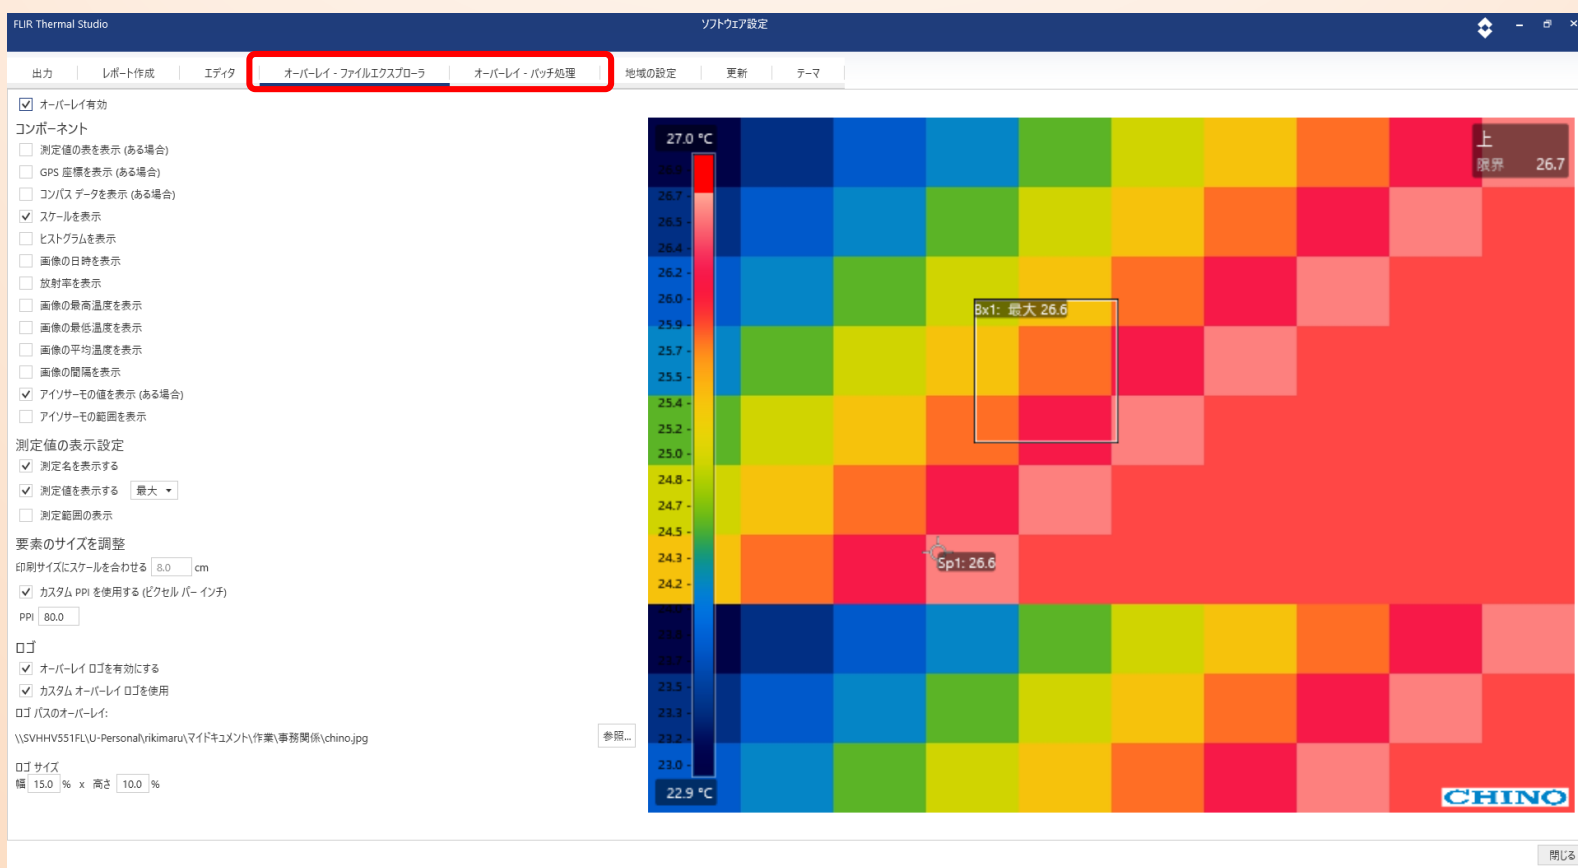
FLIR Thermal Studio

ソフトウェア設定

出力 レポート作成 エディタ オーバーレイ - ファイルエクスプローラ オーバーレイ - バッチ処理 地域の設定 更新 テーマ

オーバーレイ有効

コンポーネント

測定値の表を表示 (ある場合)

GPS 座標を表示 (ある場合)

コンパス データを表示 (ある場合)

スケールを表示

ヒストグラムを表示

画像の日時を表示

放射率を表示

画像の最高温度を表示

画像の最低温度を表示

画像の平均温度を表示

画像の間隔を表示

アイソサーモの値を表示 (ある場合)

アイソサーモの範囲を表示

測定値の表示設定

測定名を表示する

測定値を表示する 最大

測定範囲の表示

要素のサイズを調整

印刷サイズにスケールを合わせる 8.0 cm

カスタム PPI を使用する (ピクセル パー インチ)

PPI 80.0

ロゴ

オーバーレイ ロゴを有効にする

カスタム オーバーレイ ロゴを使用

ロゴ パスのオーバーレイ:

\\SVHHV551FL\U-Personal\rikimaru\マイドキュメント\作業\事務関係\chino.jpg

参照...

ロゴ サイズ

幅 15.0 % x 高さ 10.0 %

27.0 °C

26.7
26.5
26.4
26.2
26.0
25.9
25.7
25.5
25.4
25.2
25.0
24.8
24.7
24.5
24.3
24.2
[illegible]
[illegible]
23.5
23.3
23.2
23.0

22.9 °C

上
限界 26.7

Bx1: 最大 26.6

Sp1: 26.6

CHINO

閉じる